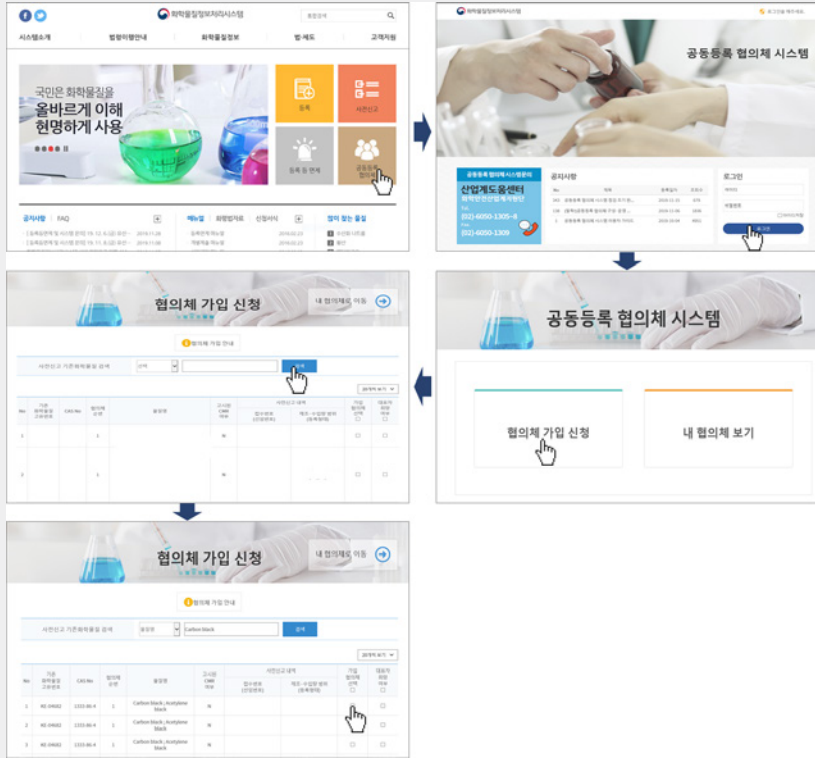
화학물질정보처리시스템

통합검색

시스템소개 법령이행안내 화학물질정보 법·제도 고객지원

국민은 화학물질을 올바르게 이해 현명하게 사용

등록 사전신고 등록 등 면제 공동등록 협의체

공지사항 FAQ

매뉴얼 화평법자료 신청서식

많이 찾는 물질

화학물질정보처리시스템

공동등록 협의체 시스템

공동등록 협의체시스템문의

산업계도움센터

화학안전산업계지원단

Tel. (02)-6050-1305~6

Fax. (02)-6050-1309

공지사항

로그인

협의체 가입 신청

내 협의체로 이동

협의체 가입 안내

사전신고 기존화학물질 검색

검색

공동등록 협의체 시스템

협의체 가입 신청

내 협의체 보기

협의체 가입 신청

내 협의체로 이동

협의체 가입 안내

사전신고 기존화학물질 검색

물질명

Carbon black

검색

| No | 기존화학물질고유번호 | CAS No | 협의체순번 | 물질명 | 고시된CMR여부 | 접수번호(신청번호) | 제조·수입량 범위(등록범위) | 가입협의체선택 | 대표자희망여부 |
|---|---|---|---|---|---|---|---|---|---|
| 1 | KE-04682 | 1333-86-4 | 1 | Carbon black ; Acetylene black | N | | | | |
| 2 | KE-04682 | 1333-86-4 | 1 | Carbon black ; Acetylene black | N | | | | |
| 3 | KE-04682 | 1333-86-4 | 1 | Carbon black ; Acetylene black | N | | | | |